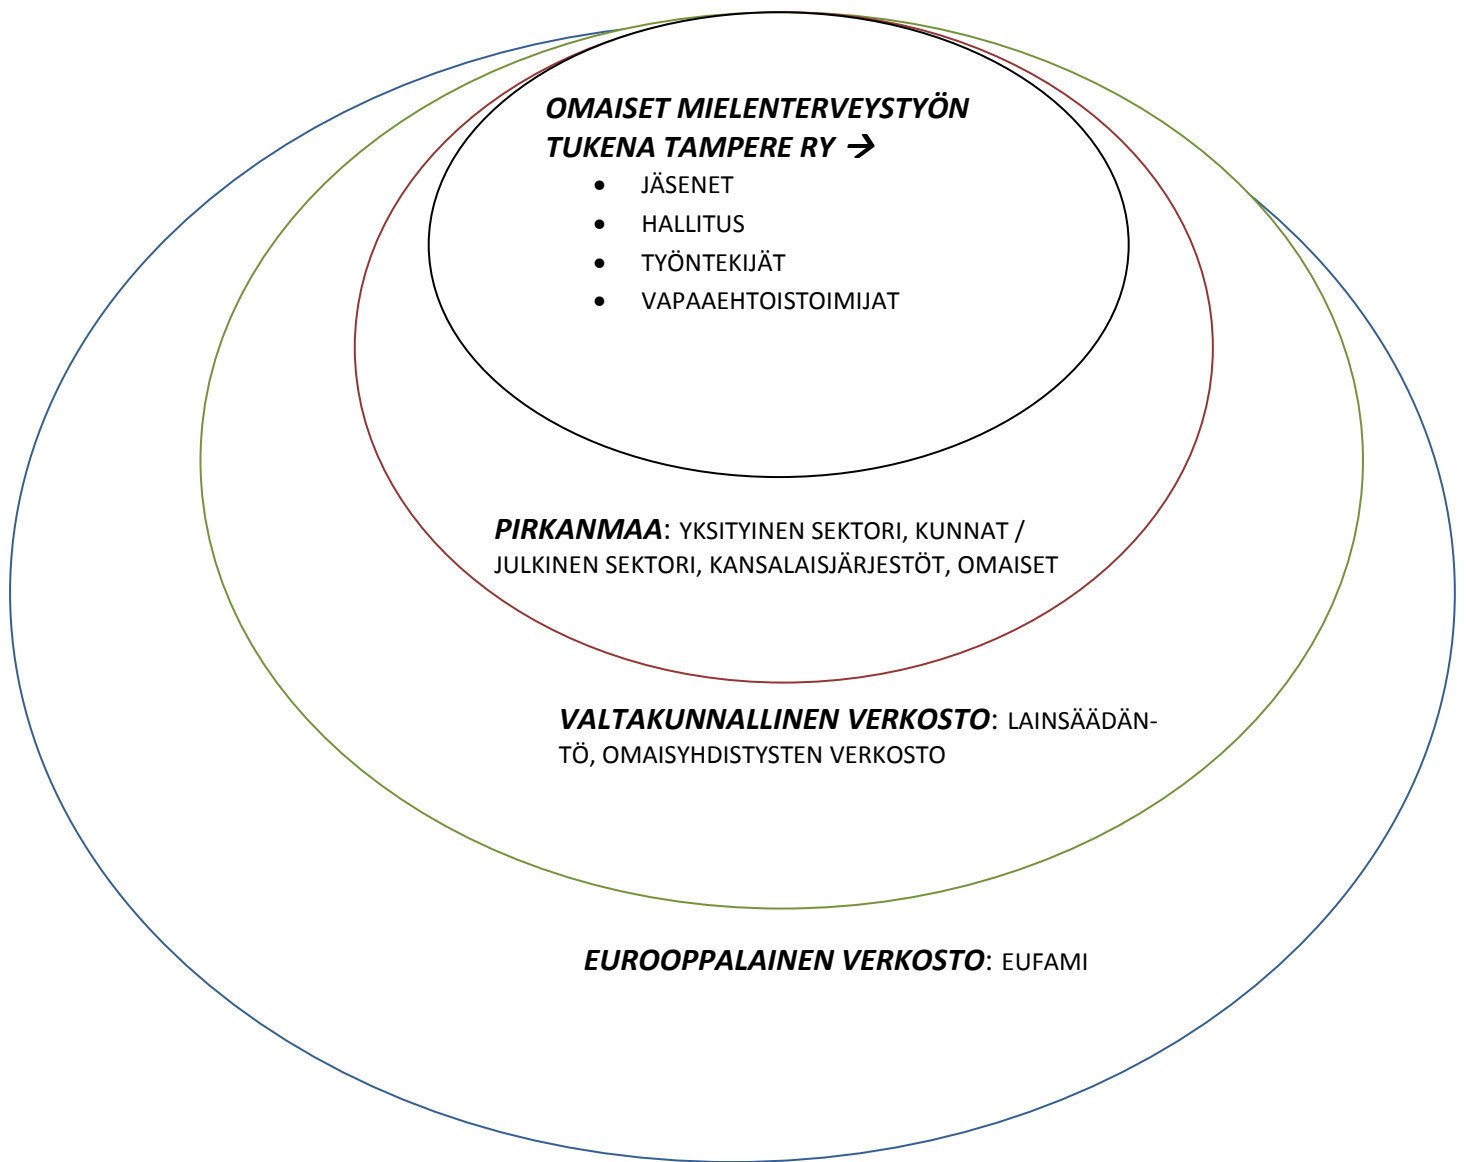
**OMAISET MIELENTERVEYSTYÖN TUKENA TAMPERE RY →**

- JÄSENET
- HALLITUS
- TYÖNTEKIJÄT
- VAPAAEHTOISTOIMIJAT

**PIRKANMAA**: YKSITYINEN SEKTORI, KUNNAT / JULKINEN SEKTORI, KANSALAISJÄRJESTÖT, OMAISET

**VALTAKUNNALLINEN VERKOSTO**: LAINSÄÄDÄNTÖ, OMAISYHDISTYSTEN VERKOSTO

**EUROOPPALAINEN VERKOSTO**: EUFAMI